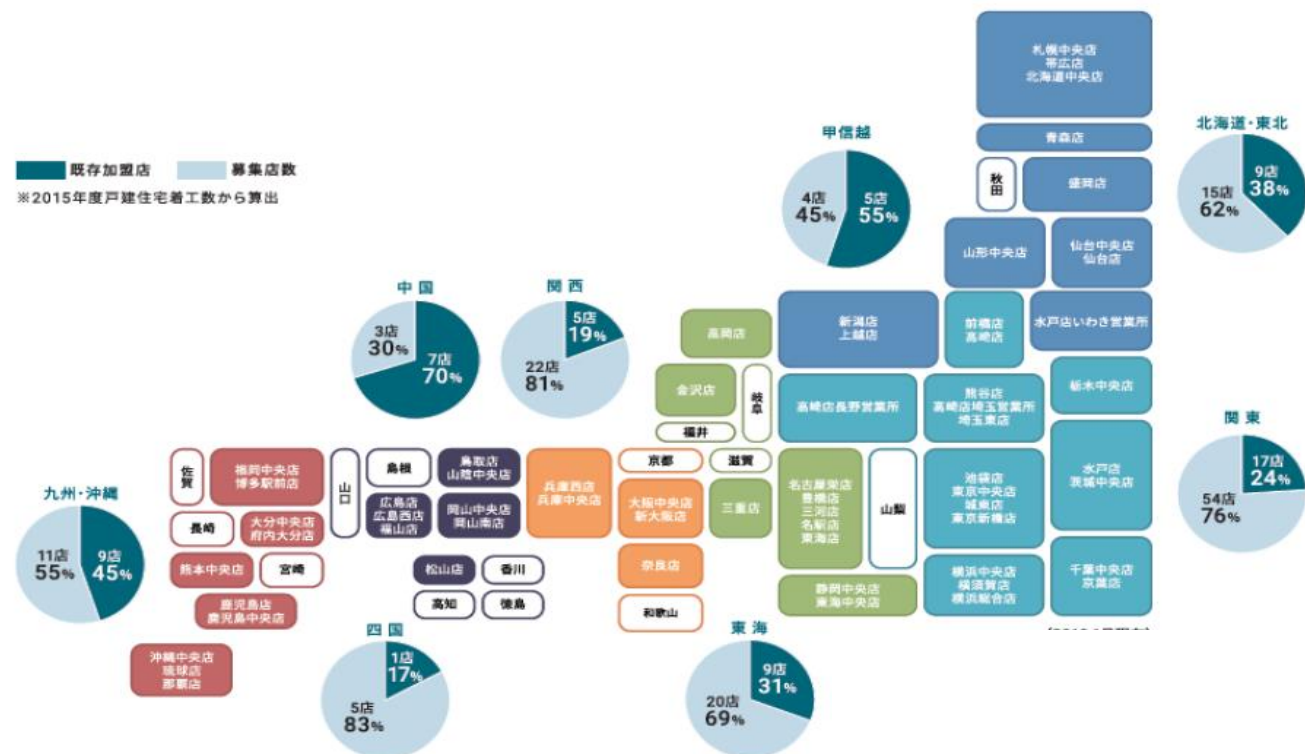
既存加盟店　募集店数
※2015年度戸建住宅着工数から算出

札幌中央店
帯広店
北海道中央店

青森店

秋田

盛岡店

山形中央店

仙台中央店
仙台店

北海道・東北
9店 38%
15店 62%

甲信越
5店 55%
4店 45%

中国
3店 30%
7店 70%

関西
5店 19%
22店 81%

高岡店

金沢店

福井

岐阜

新潟店
上越店

前橋店
高崎店

水戸店いわき営業所

高崎店長野営業所

熊谷店
高崎店埼玉営業所
埼玉東店

栃木中央店

関東
17店 24%
54店 76%

佐賀

福岡中央店
博多駅前店

山口

島根

鳥取店
山陰中央店

兵庫西店
兵庫中央店

京都

滋賀

広島店
広島西店
福山店

岡山中央店
岡山南店

大阪中央店
新大阪店

三重店

名古屋東店
豊橋店
三河店
名駅店
東海店

山梨

池袋店
東京中央店
城東店
東京新橋店

水戸店
茨城中央店

九州・沖縄
9店 45%
11店 55%

長崎

大分中央店
府内大分店

熊本中央店

宮崎

松山店

香川

奈良店

高知

徳島

鹿児島店
鹿児島中央店

和歌山

静岡中央店
東海中央店

横浜中央店
横須賀店
横浜総合店

千葉中央店
京葉店

沖縄中央店
琉球店
那覇店

四国
1店 17%
5店 83%

東海
9店 31%
20店 69%

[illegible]